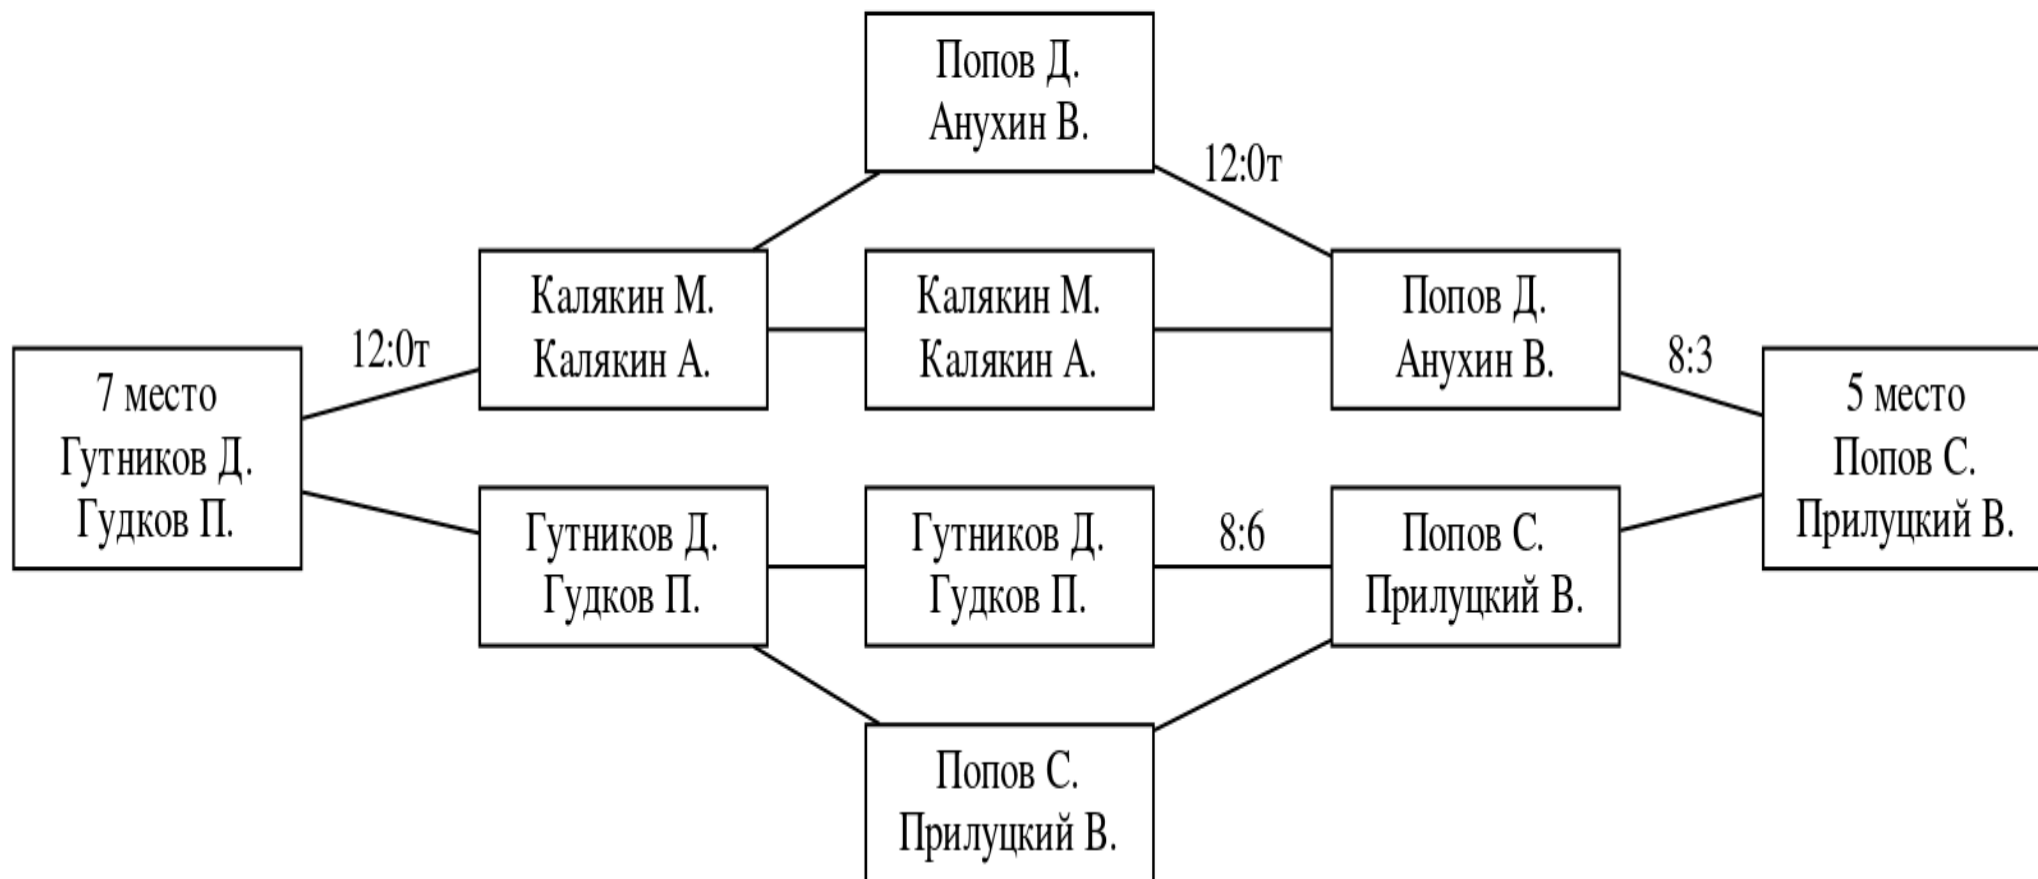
Попов Д.
Анухин В.

12:0т

Калякин М.
Калякин А.

Калякин М.
Калякин А.

Попов Д.
Анухин В.

12:0т

8:3

7 место
Гутников Д.
Гудков П.

5 место
Попов С.
Прилуцкий В.

Гутников Д.
Гудков П.

Гутников Д.
Гудков П.

8:6

Попов С.
Прилуцкий В.

Попов С.
Прилуцкий В.